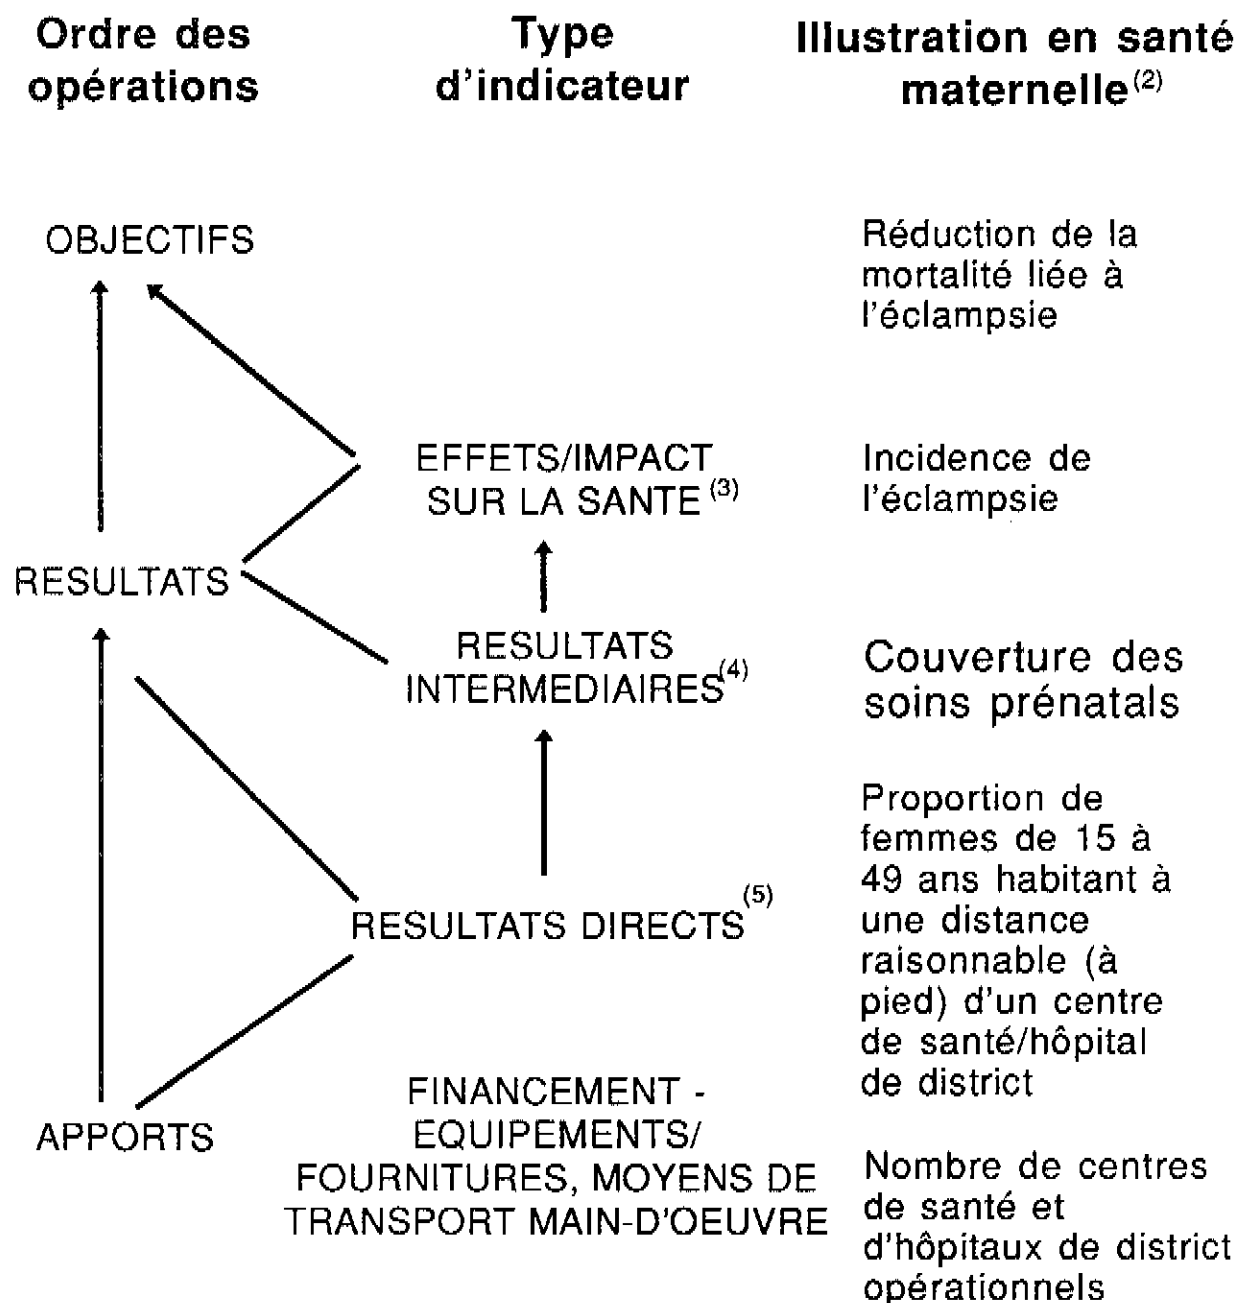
Ordre des opérations

Type d'indicateur

Illustration en santé maternelle$^{(2)}$

OBJECTIFS

Réduction de la mortalité liée à l'éclampsie

EFFETS/IMPACT SUR LA SANTE$^{(3)}$

Incidence de l'éclampsie

RESULTATS

RESULTATS INTERMEDIAIRES$^{(4)}$

Couverture des soins prénatals

RESULTATS DIRECTS$^{(5)}$

Proportion de femmes de 15 à 49 ans habitant à une distance raisonnable (à pied) d'un centre de santé/hôpital de district

APPORTS

FINANCEMENT - EQUIPEMENTS/ FOURNITURES, MOYENS DE TRANSPORT MAIN-D'OEUVRE

Nombre de centres de santé et d'hôpitaux de district opérationnels